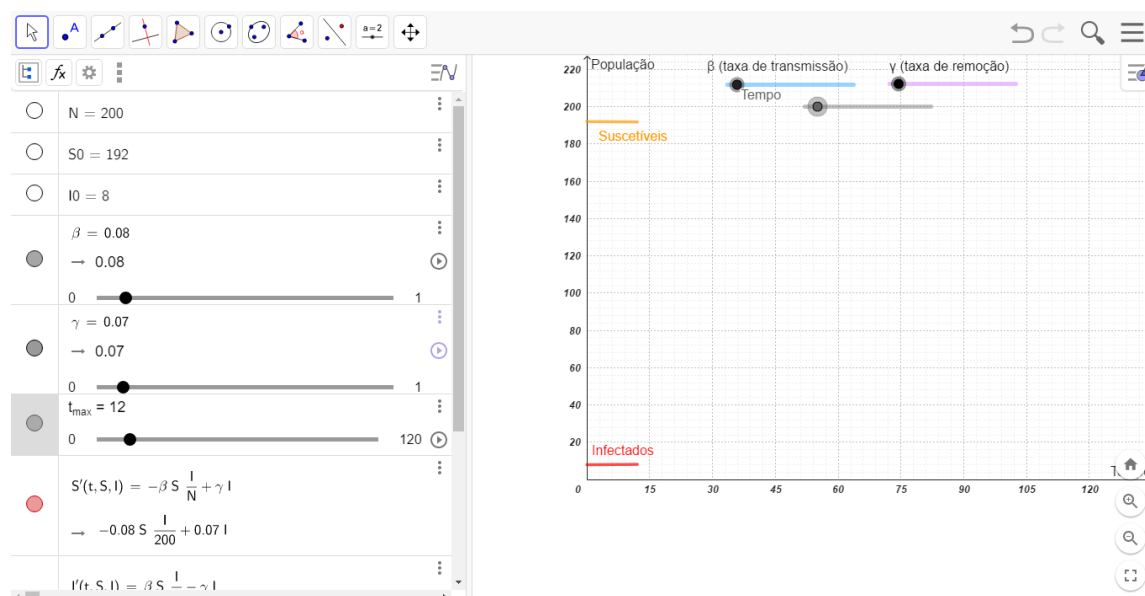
a=2

N = 200

S0 = 192

I0 = 8

$\beta = 0.08$
→ 0.08
0 1

$\gamma = 0.07$
→ 0.07
0 1

$t_{max}$ = 12
0 120

$S'(t, S, I) = -\beta S \frac{I}{N} + \gamma I$
→ $-0.08 S \frac{I}{200} + 0.07 I$

$I'(t, S, I) = \beta S \frac{I}{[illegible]} - \gamma I$

População
β (taxa de transmissão)
γ (taxa de remoção)
Tempo
Suscetíveis
Infectados
220
200
180
160
140
120
100
80
60
40
20
0
15
30
45
60
75
90
105
120
T